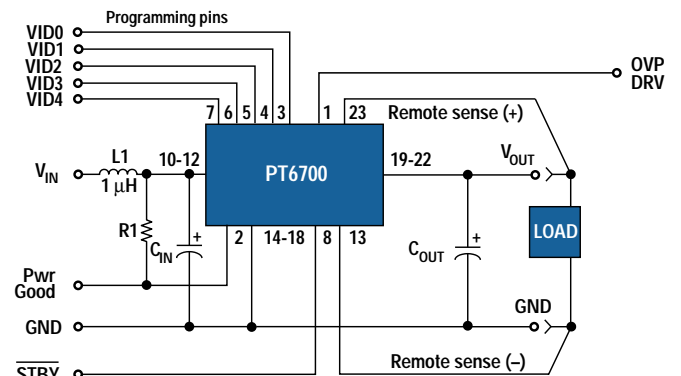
Programming pins
VID0
VID1
VID2
VID3
VID4
7 6 5 4 3
1 23
OVP DRV
Remote sense (+)
$V_{IN}$
L1
1 µH
10-12
PT6700
19-22
$V_{OUT}$
R1
$C_{IN}$
+
2
14-18
8
13
$C_{OUT}$
+
LOAD
Pwr Good
GND
GND
Remote sense (–)
$\overline{STBY}$